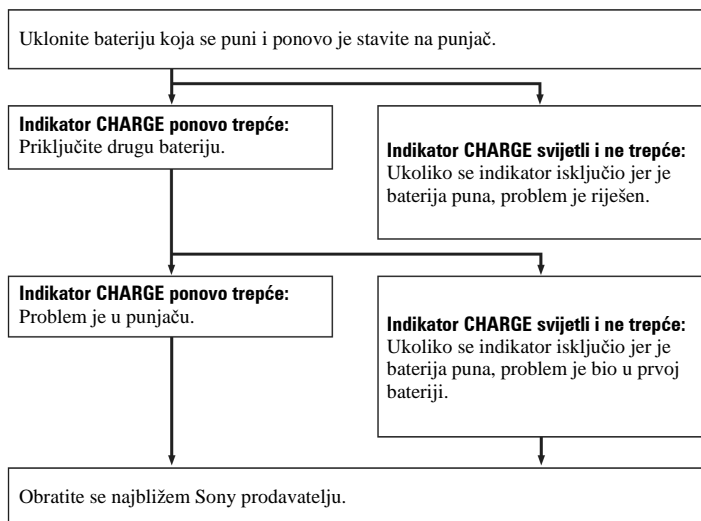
Uklonite bateriju koja se puni i ponovo je stavite na punjač.

**Indikator CHARGE ponovo trepće:**
Priključite drugu bateriju.

**Indikator CHARGE svijetli i ne trepće:**
Ukoliko se indikator isključio jer je baterija puna, problem je riješen.

**Indikator CHARGE ponovo trepće:**
Problem je u punjaču.

**Indikator CHARGE svijetli i ne trepće:**
Ukoliko se indikator isključio jer je baterija puna, problem je bio u prvoj bateriji.

Obratite se najbližem Sony prodavatelju.